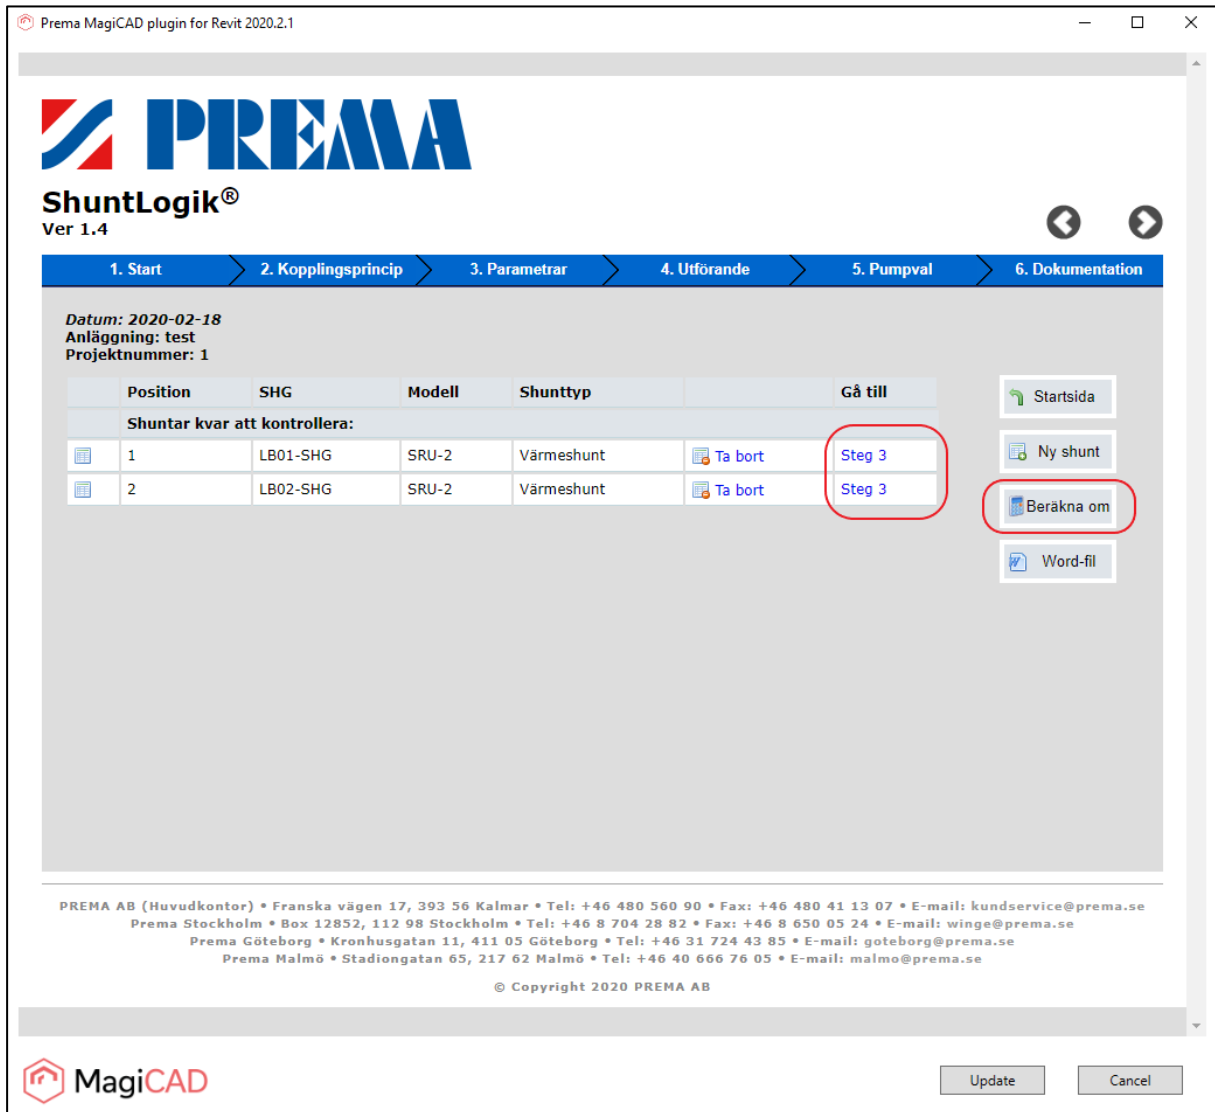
Prema MagiCAD plugin for Revit 2020.2.1

PREMA

ShuntLogik®
Ver 1.4

1. Start
2. Kopplingsprincip
3. Parametrar
4. Utförande
5. Pumpval
6. Dokumentation

Datum: 2020-02-18
Anläggning: test
Projektnummer: 1

| | Position | SHG | Modell | Shunttyp | | Gå till |
|---|---|---|---|---|---|---|
| | Shuntar kvar att kontrollera: | | | | | |
| | 1 | LB01-SHG | SRU-2 | Värmeshunt | Ta bort | Steg 3 |
| | 2 | LB02-SHG | SRU-2 | Värmeshunt | Ta bort | Steg 3 |

Startsida
Ny shunt
Beräkna om
Word-fil

PREMA AB (Huvudkontor) • Franska vägen 17, 393 56 Kalmar • Tel: +46 480 560 90 • Fax: +46 480 41 13 07 • E-mail: kundservice@prema.se
Prema Stockholm • Box 12852, 112 98 Stockholm • Tel: +46 8 704 28 82 • Fax: +46 8 650 05 24 • E-mail: winge@prema.se
Prema Göteborg • Kronhusgatan 11, 411 05 Göteborg • Tel: +46 31 724 43 85 • E-mail: goteborg@prema.se
Prema Malmö • Stadiongatan 65, 217 62 Malmö • Tel: +46 40 666 76 05 • E-mail: malmo@prema.se

© Copyright 2020 PREMA AB

MagiCAD

Update
Cancel